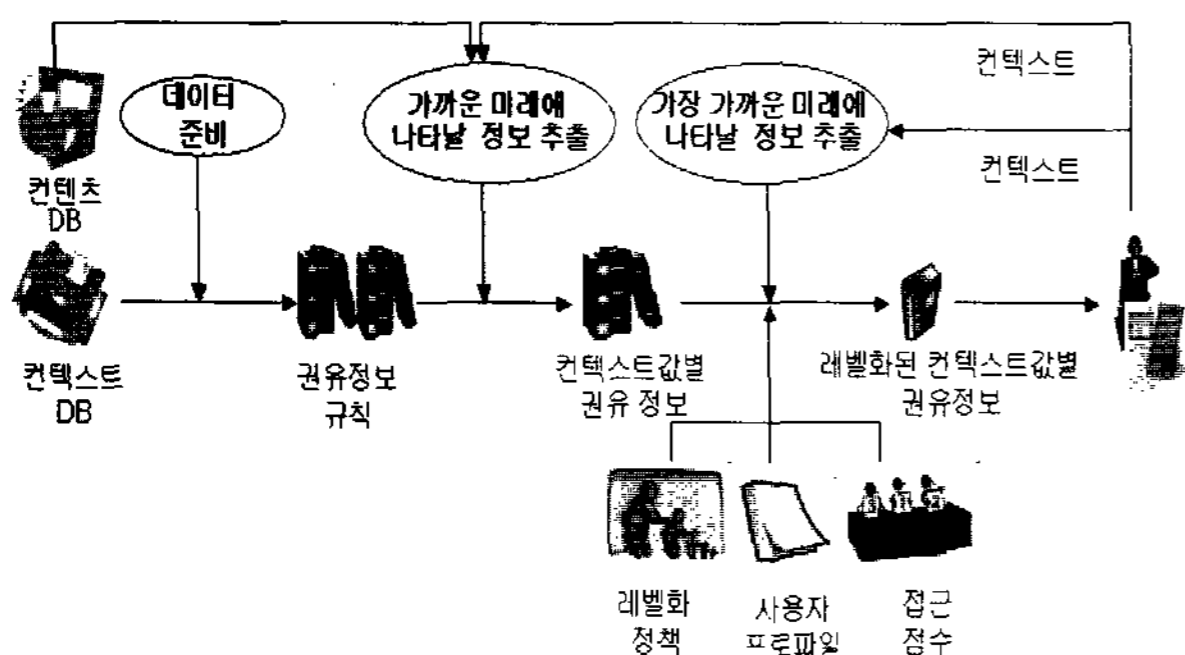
컨텍스트

데이터 준비

가까운 미래에 나타날 정보 추출

가장 가까운 미래에 나타날 정보 추출

컨텍스트

컨텐츠 DB

컨텍스트 DB

권유정보 규칙

컨텍스트값별 권유 정보

레벨화된 컨텍스트값별 권유정보

레벨화 정책

사용자 프로파일

접근 점수